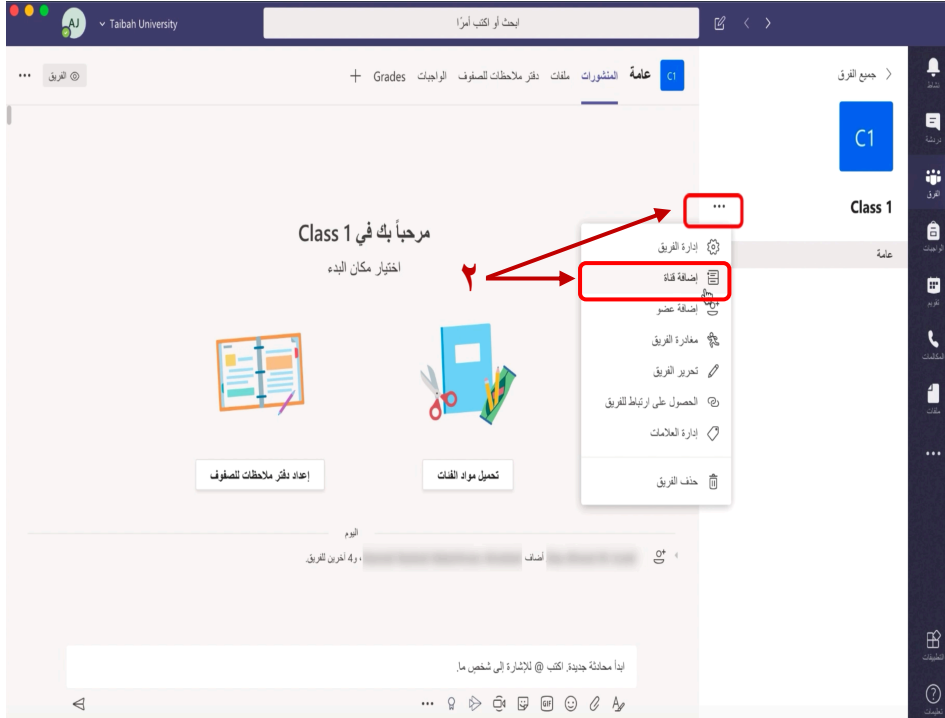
AJ Taibah University

ابحث أو اكتب أمرًا

نشاط
دردشة
الفرق
الواجبات
تقويم
المكالمات
ملفات
...
التطبيقات
تعليمات

جميع الفرق

C1

Class 1

عامة

C1 عامة المنشورات ملفات دفتر ملاحظات للصفوف الواجبات Grades +

الفريق ...

مرحباً بك في Class 1

اختيار مكان البدء

إدارة الفريق
إضافة قناة
إضافة عضو
مغادرة الفريق
تحرير الفريق
الحصول على ارتباط للفريق
إدارة العلامات
حذف الفريق

٢

إعداد دفتر ملاحظات للصفوف

تحميل مواد الفئات

اليوم

أضاف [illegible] ، و4 آخرين للفريق.

ابدأ محادثة جديدة. اكتب @ للإشارة إلى شخص ما.

GIF ...